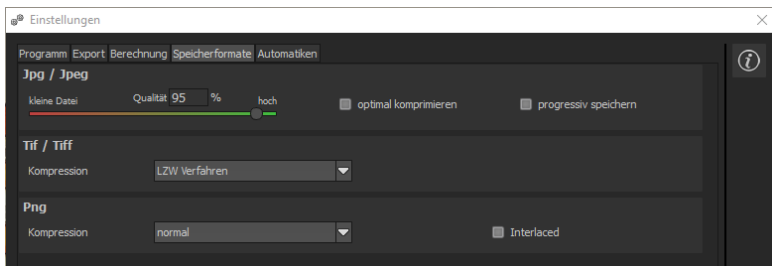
Einstellungen

Programm Export Berechnung Speicherformate Automatiken

Jpg / Jpeg

kleine Datei Qualität 95 % hoch

optimal komprimieren

progressiv speichern

Tif / Tiff

Kompression LZW Verfahren

Png

Kompression normal

Interlaced